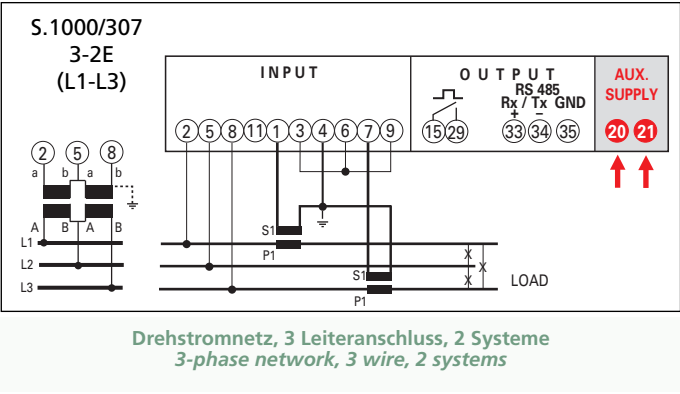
S.1000/307
3-2E
(L1-L3)

INPUT

2 5 8 11 1 3 4 6 7 9

OUTPUT

RS 485
Rx / Tx GND
+ –

15 29 33 34 35

AUX.
SUPPLY

20 21

2 5 8

a b a b

A B A B

L1
L2
L3

S1
P1
S1
P1

LOAD

Drehstromnetz, 3 Leiteranschluss, 2 Systeme
3-phase network, 3 wire, 2 systems